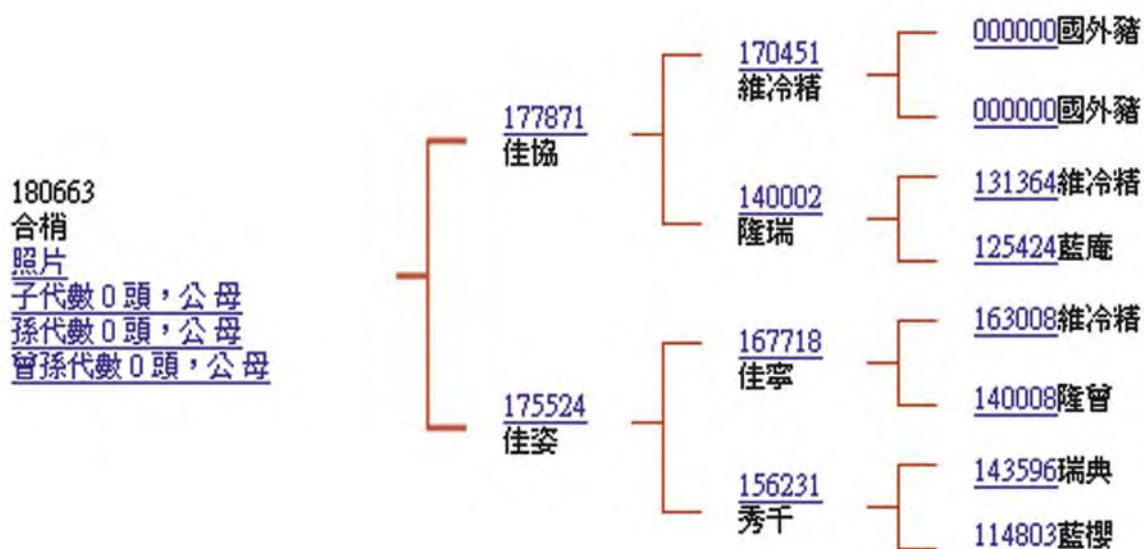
180663
合梢
照片
子代數 0 頭，公 母
孫代數 0 頭，公 母
曾孫代數 0 頭，公 母

177871
佳協

175524
佳姿

170451
維冷精

140002
隆瑞

167718
佳寧

156231
秀千

000000國外豬

000000國外豬

131364維冷精

125424藍庵

163008維冷精

140008隆曾

143596瑞典

114803藍櫻